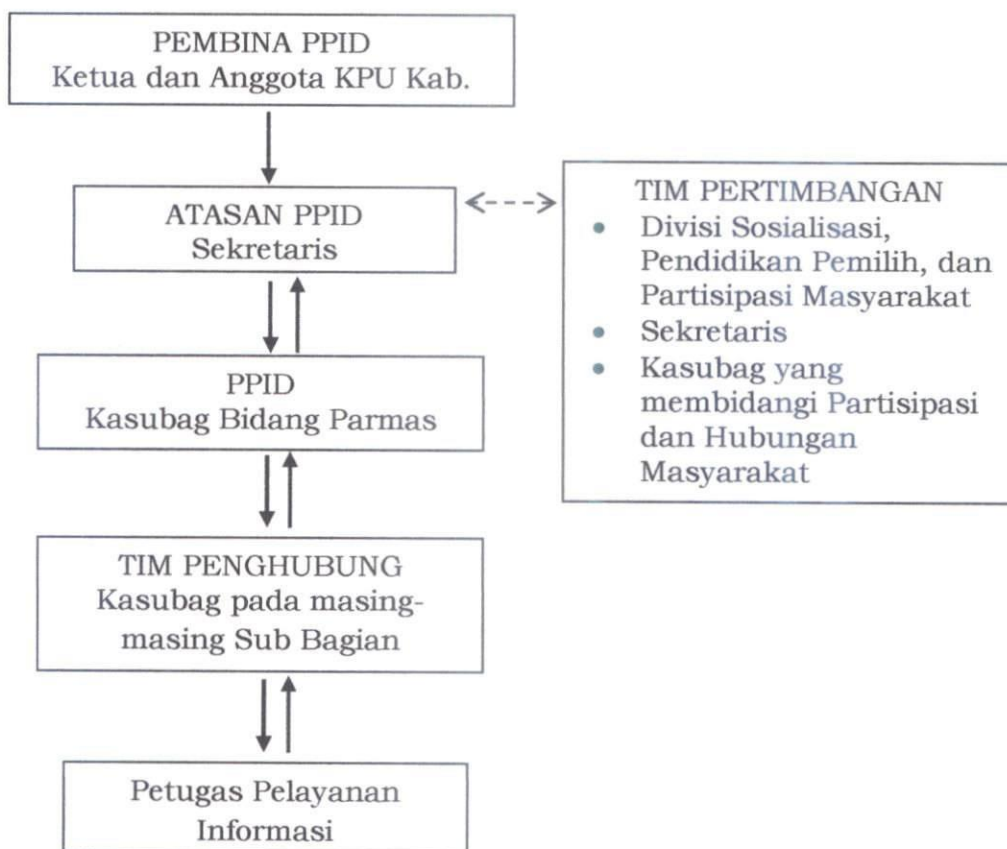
PEMBINA PPID
Ketua dan Anggota KPU Kab.

ATASAN PPID
Sekretaris

PPID
Kasubag Bidang Parmas

TIM PENGHUBUNG
Kasubag pada masing-masing Sub Bagian

Petugas Pelayanan
Informasi

TIM PERTIMBANGAN
- Divisi Sosialisasi, Pendidikan Pemilih, dan Partisipasi Masyarakat
- Sekretaris
- Kasubag yang membidangi Partisipasi dan Hubungan Masyarakat